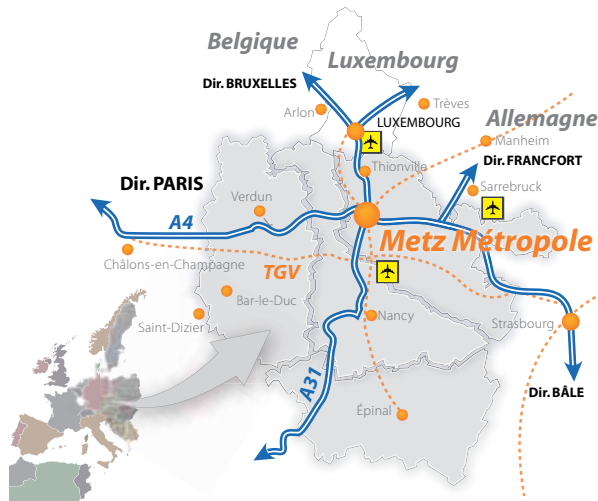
Belgique
Luxembourg
Dir. BRUXELLES
Arlon
Trèves
LUXEMBOURG
Allemagne
Manheim
Thionville
Dir. FRANCFORT
Dir. PARIS
Verdun
Sarrebruck
A4
Metz Métropole
Châlons-en-Champagne
TGV
Bar-le-Duc
Nancy
Saint-Dizier
Strasbourg
A31
Dir. BÂLE
Épinal